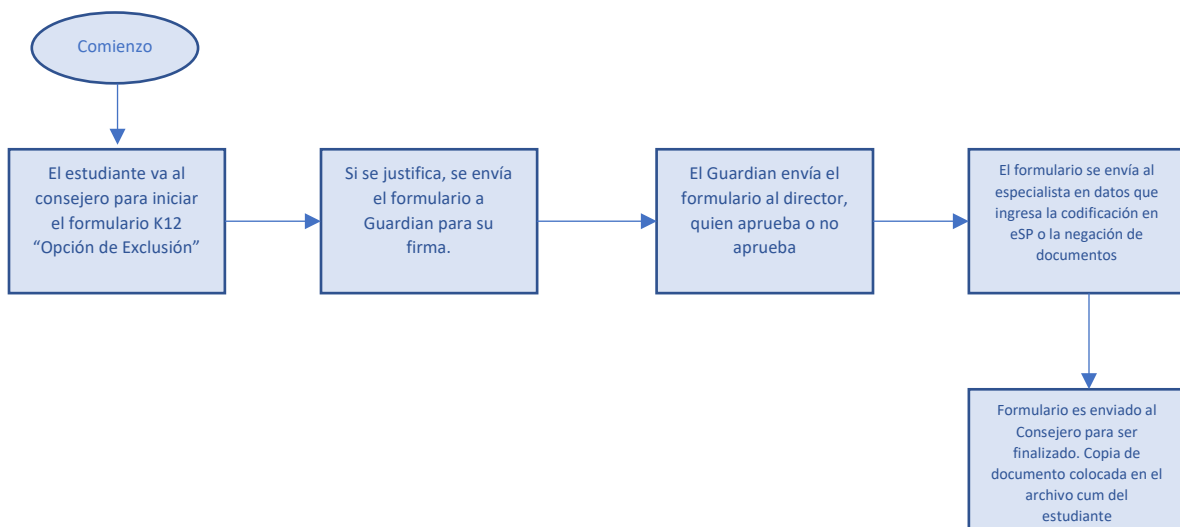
Comienzo

El estudiante va al consejero para iniciar el formulario K12 “Opción de Exclusión”

Si se justifica, se envía el formulario a Guardian para su firma.

El Guardian envía el formulario al director, quien aprueba o no aprueba

El formulario se envía al especialista en datos que ingresa la codificación en eSP o la negación de documentos

Formulario es enviado al Consejero para ser finalizado. Copia de documento colocada en el archivo cum del estudiante